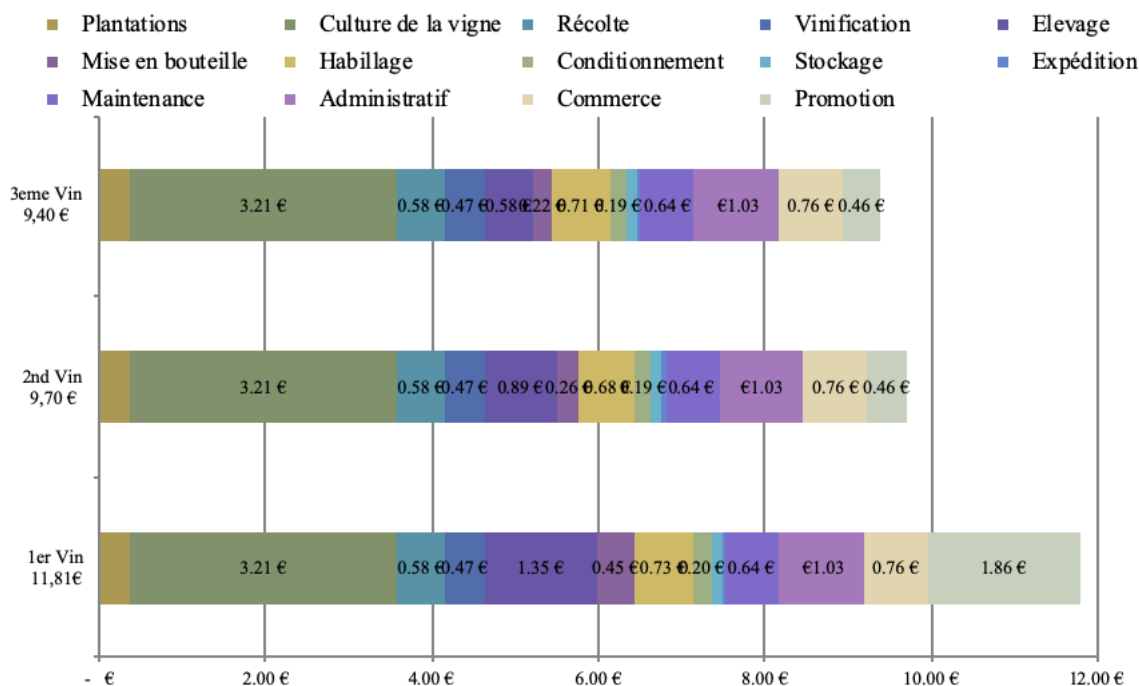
Plantations
Culture de la vigne
Récolte
Vinification
Elevage
Mise en bouteille
Habillage
Conditionnement
Stockage
Expédition
Maintenance
Administratif
Commerce
Promotion

3eme Vin 9,40 €
3.21 € 0.58 € 0.47 € 0.58 € 0.22 € 0.71 € 0.19 € 0.64 € €1.03 0.76 € 0.46 €

2nd Vin 9,70 €
3.21 € 0.58 € 0.47 € 0.89 € 0.26 € 0.68 € 0.19 € 0.64 € €1.03 0.76 € 0.46 €

1er Vin 11,81€
3.21 € 0.58 € 0.47 € 1.35 € 0.45 € 0.73 € 0.20 € 0.64 € €1.03 0.76 € 1.86 €

- € 2.00 € 4.00 € 6.00 € 8.00 € 10.00 € 12.00 €